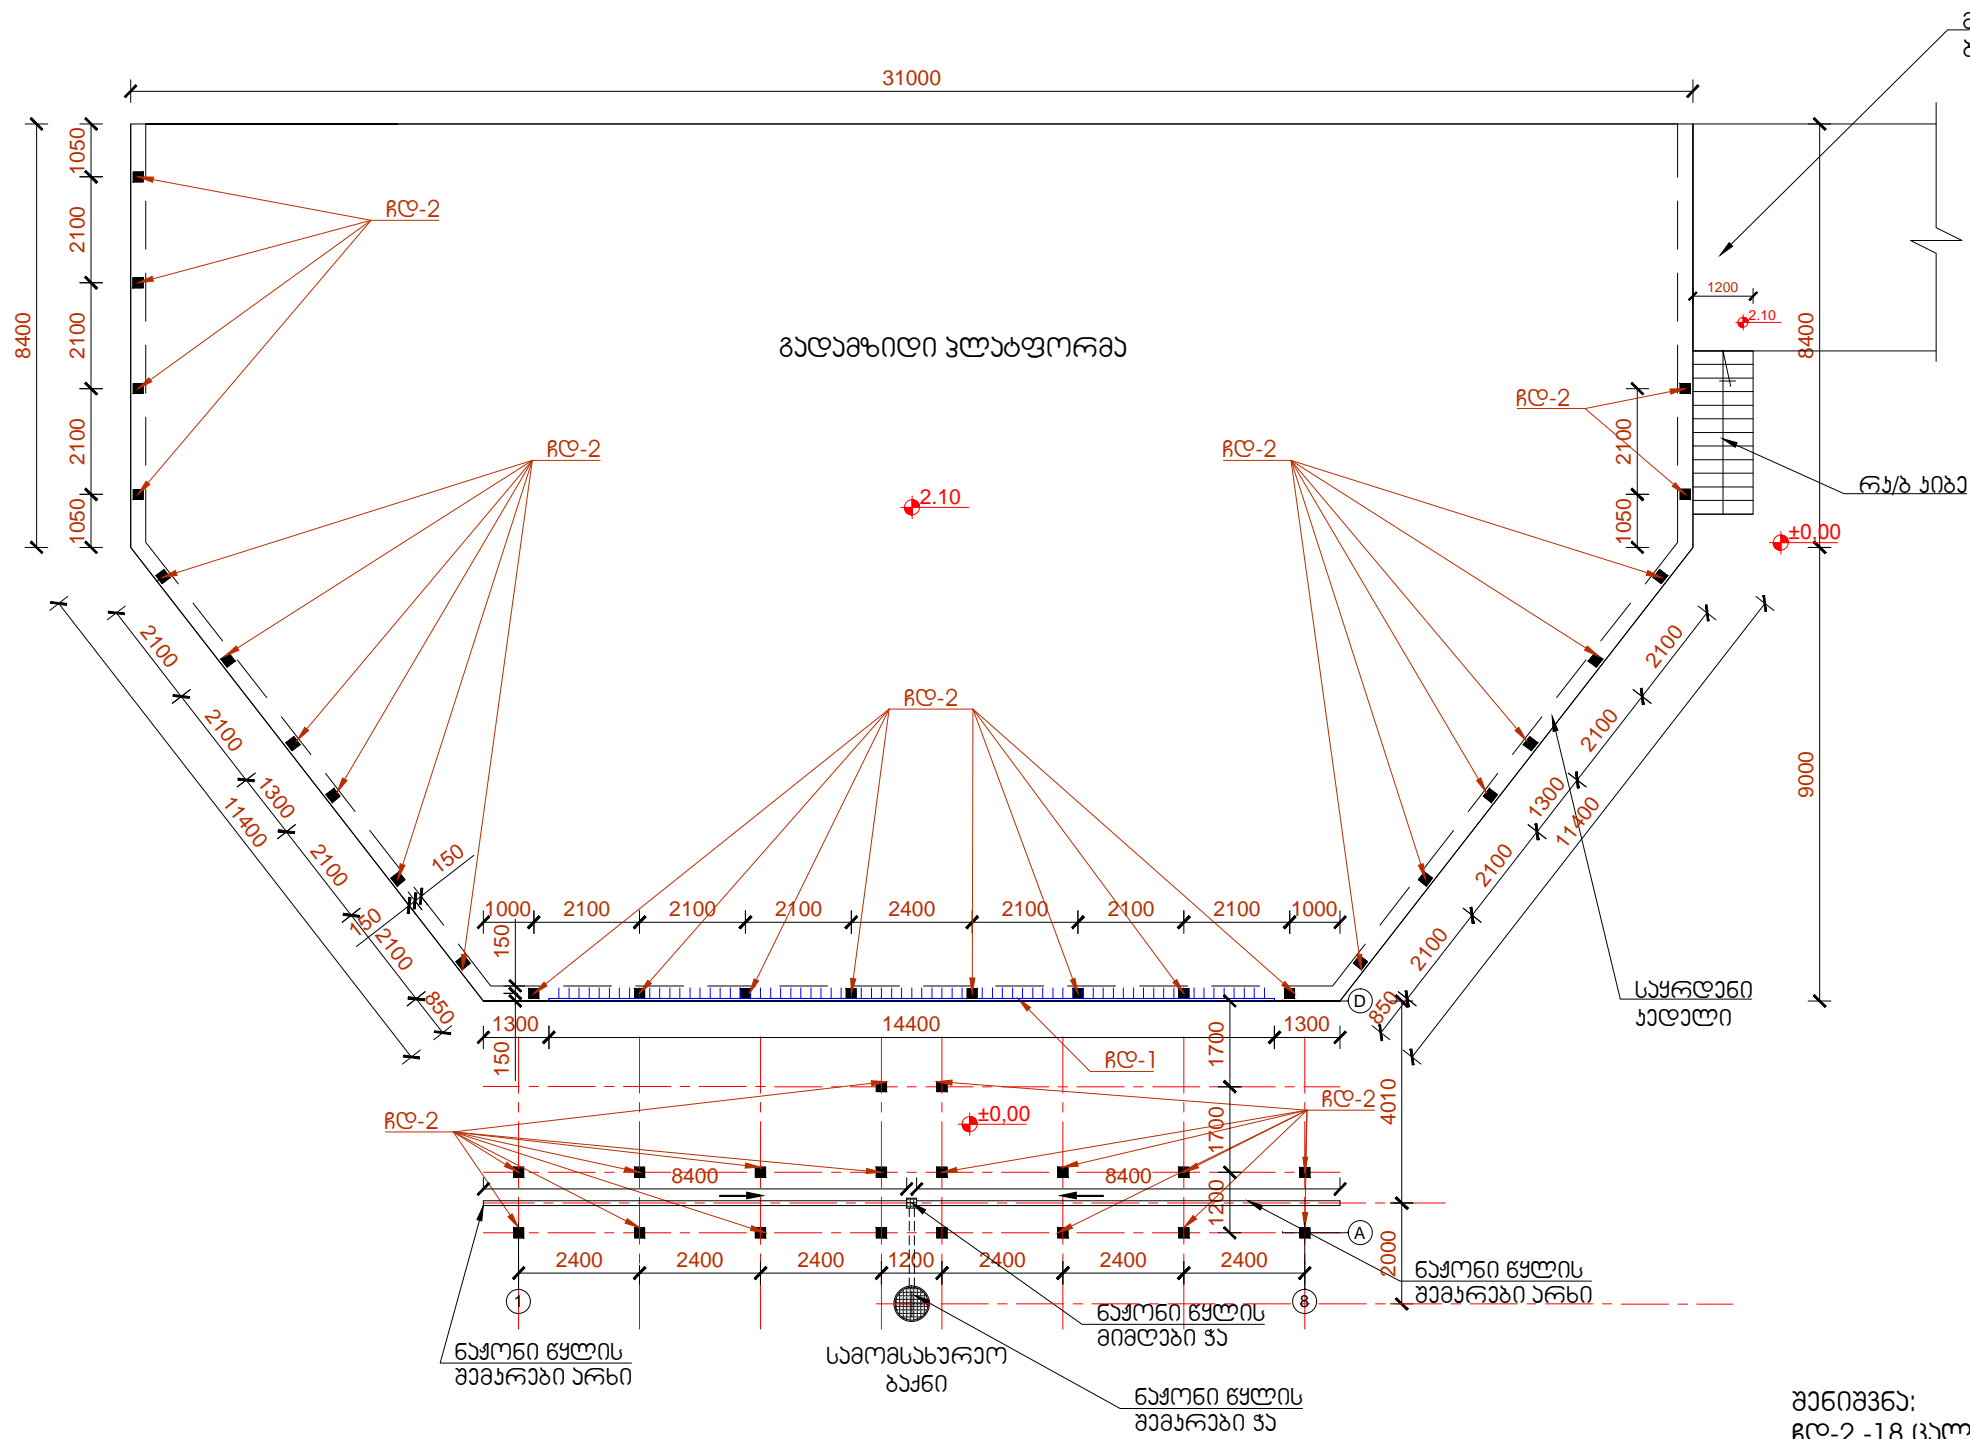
31000

8400
1050
2100
2100
2100
1050

ჩდ-2

გადამზიდი პლატფორმა

ჩდ-2
ჩდ-2
ჩდ-2

2.10

1200
2.10
8400

2100
1050

რკ/ბ კიბე

±0,00

2100
2100
1300
2100
2100
850
11400

2100
2100
1300
2100
2100
850
11400
150
150

9000

ჩდ-2

1000 2100 2100 2100 2400 2100 2100 2100 1000
150

საყრდენი კედელი

1300 14400 1300
150
1700
ჩდ-1
D

ჩდ-2
ჩდ-2
±0,00
1700
4010
8400
8400
1200
A
2000
2400 2400 2400 1200 2400 2400 2400
1
8

ნაჟონი წყლის შემკრები არხი

ნაჟონი წყლის მიმღები ჯა

ნაჟონი წყლის შემკრები არხი

სამომსახურეო ბაქანი

ნაჟონი წყლის შემკრები ჯა

შენიშვნა:
ჩდ-2 -18 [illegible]